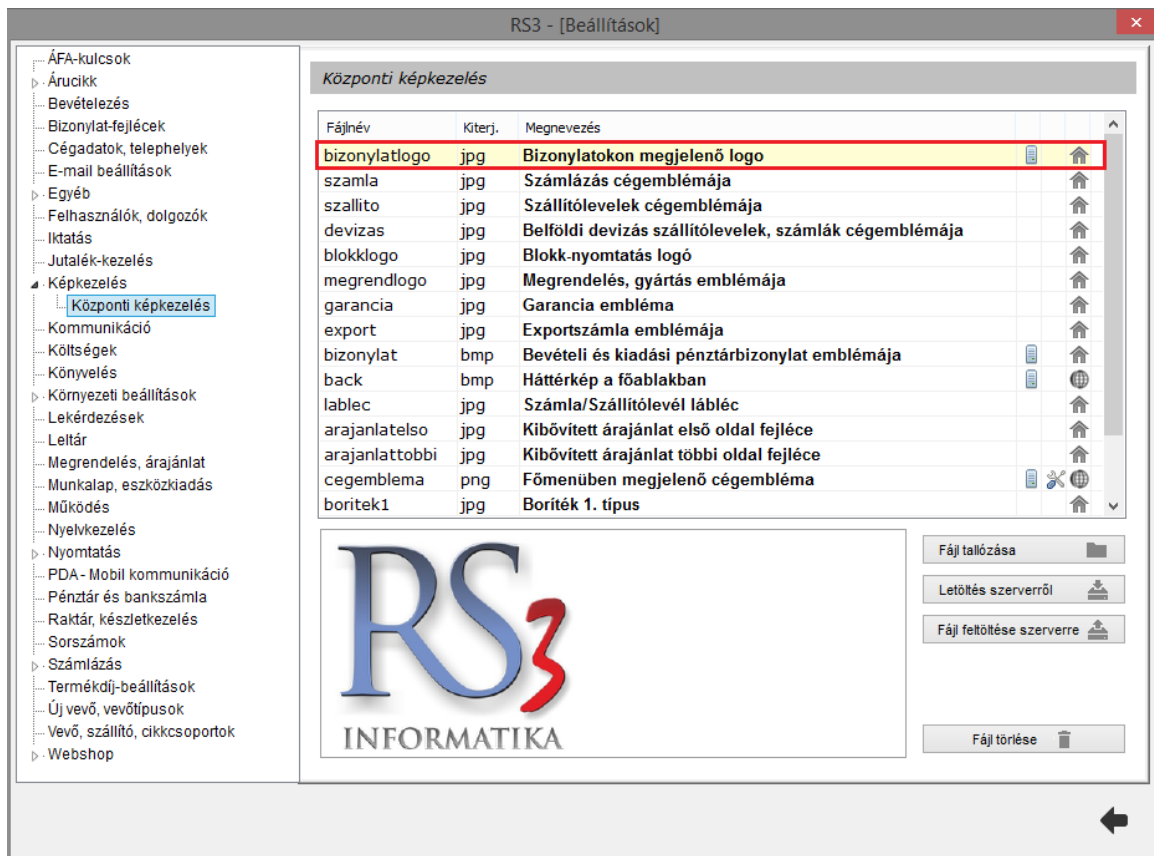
RS3 - [Beállítások]

ÁFA-kulcsok
Árucikk
Bevételezés
Bizonylat-fejlécek
Cégadatok, telephelyek
E-mail beállítások
Egyéb
Felhasználók, dolgozók
Iktatás
Jutalék-kezelés
Képkezelés
Központi képkezelés
Kommunikáció
Költségek
Könyvelés
Környezeti beállítások
Lekérdezések
Leltár
Megrendelés, árajánlat
Munkalap, eszközkiadás
Működés
Nyelvkezelés
Nyomtatás
PDA - Mobil kommunikáció
Pénztár és bankszámla
Raktár, készletkezelés
Sorszámok
Számlázás
Termékdíj-beállítások
Új vevő, vevőtípusok
Vevő, szállító, cikkcsoportok
Webshop

Központi képkezelés

| Fájlnév | Kiterj. | Megnevezés |
|---|---|---|
| bizonylatlogo | jpg | Bizonylatokon megjelenő logo |
| szamla | jpg | Számlázás cégemblémája |
| szallito | jpg | Szállítólevelek cégemblémája |
| devizas | jpg | Belföldi devizás szállítólevelek, számlák cégemblémája |
| blokklogo | jpg | Blokk-nyomtatás logó |
| megrendlogo | jpg | Megrendelés, gyártás emblémája |
| garancia | jpg | Garancia embléma |
| export | jpg | Exportszámla emblémája |
| bizonylat | bmp | Bevételi és kiadási pénztárbizonylat emblémája |
| back | bmp | Háttérkép a főablakban |
| lablec | jpg | Számla/Szállítólevél lábléc |
| arajanlatelso | jpg | Kibővített árajánlat első oldal fejléce |
| arajanlattobbi | jpg | Kibővített árajánlat többi oldal fejléce |
| cegemblema | png | Főmenüben megjelenő cégembléma |
| boritek1 | jpg | Boríték 1. típus |

RS3
INFORMATIKA

Fájl tallózása
Letöltés szerverről
Fájl feltöltése szerverre
Fájl törlése